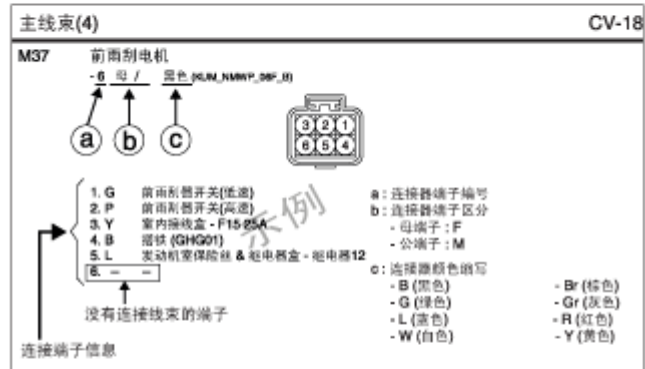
主线束(4)

CV-18

M37 前雨刮电机

- 6 母 / 黑色 (KUM_NMWP_06F_B)

a b c

3 2 1
6 5 4

1. G 前雨刮器开关(低速)
2. P 前雨刮器开关(高速)
3. Y 室内接线盒 - F15 25A
4. B 搭铁 (GHG01)
5. L 发动机室保险丝 & 继电器盒 - 继电器12
6. – –

示例

a : 连接器端子编号
b : 连接器端子区分
- 母端子 : F
- 公端子 : M

c : 连接器颜色缩写
- B (黑色) - Br (棕色)
- G (绿色) - Gr (灰色)
- L (蓝色) - R (红色)
- W (白色) - Y (黄色)

没有连接线束的端子

连接端子信息